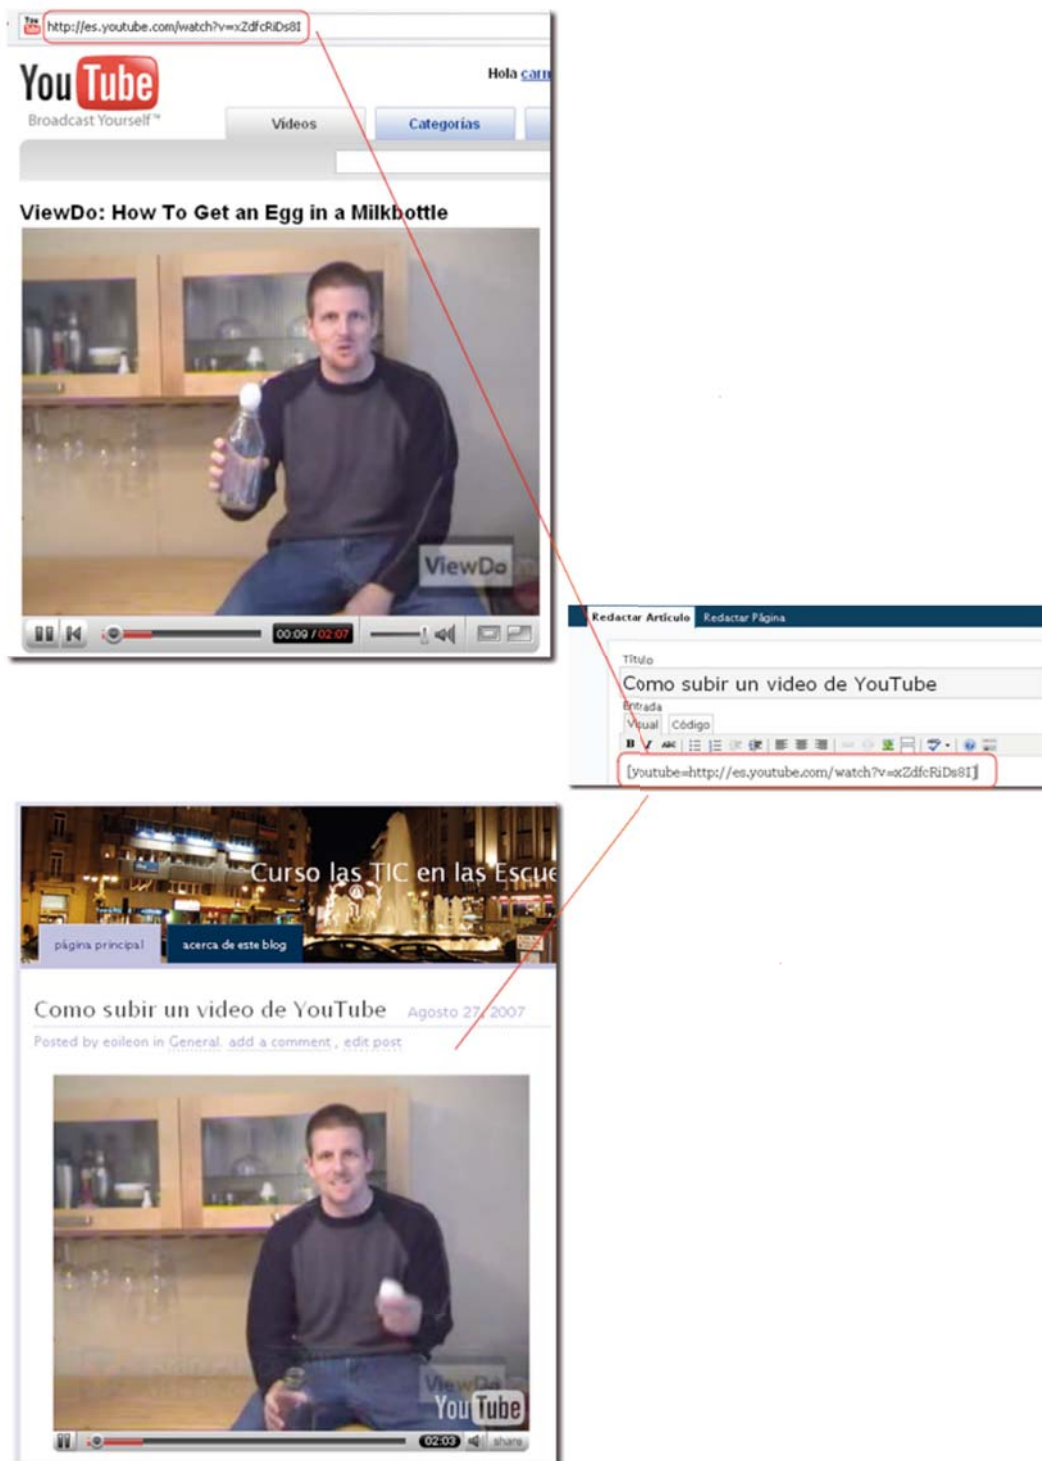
http://es.youtube.com/watch?v=xZdfcRiDs8I

YouTube
Broadcast Yourself™

Hola carn

Videos
Categorías

ViewDo: How To Get an Egg in a Milkbottle

ViewDo

00:09 / 02:07

Redactar Artículo
Redactar Página

Título
Como subir un video de YouTube
Entrada
Visual
Código

[youtube=http://es.youtube.com/watch?v=xZdfcRiDs8I]

Curso las TIC en las Escue

página principal
acerca de este blog

Como subir un video de YouTube
Agosto 27, 2007
Posted by eoileon in General. add a comment , edit post

ViewDo
YouTube

02:03
share